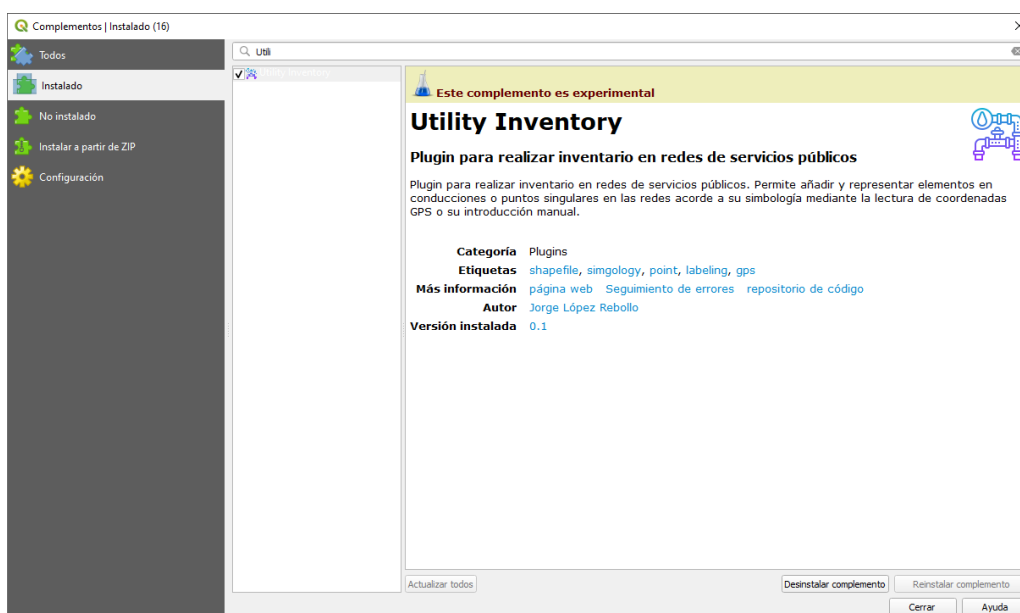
Complementos | Instalado (16)

Todos
Instalado
No instalado
Instalar a partir de ZIP
Configuración

Utili

Utility Inventory

Este complemento es experimental

Utility Inventory

Plugin para realizar inventario en redes de servicios públicos

Plugin para realizar inventario en redes de servicios públicos. Permite añadir y representar elementos en conducciones o puntos singulares en las redes acorde a su simbología mediante la lectura de coordenadas GPS o su introducción manual.

| | |
|---|---|
| Categoría | Plugins |
| Etiquetas | shapefile, simgology, point, labeling, gps |
| Más información | página web  Seguimiento de errores  repositorio de código |
| Autor | Jorge López Rebollo |
| Versión instalada | 0.1 |

Actualizar todos
Desinstalar complemento
Reinstalar complemento
Cerrar
Ayuda